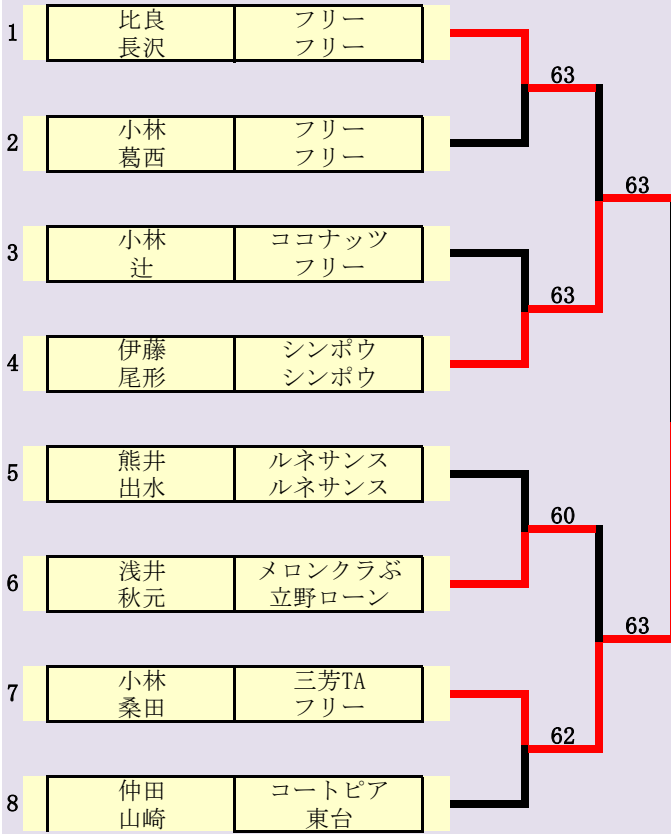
| | | |
|---|---|---|
| 1 | 比良<br>長沢 | フリー<br>フリー |
| 2 | 小林<br>葛西 | フリー<br>フリー |
| 3 | 小林<br>辻 | ココナッツ<br>フリー |
| 4 | 伊藤<br>尾形 | シンポウ<br>シンポウ |
| 5 | 熊井<br>出水 | ルネサンス<br>ルネサンス |
| 6 | 浅井<br>秋元 | メロンクラぶ<br>立野ローン |
| 7 | 小林<br>桑田 | 三芳TA<br>フリー |
| 8 | 仲田<br>山崎 | コートピア<br>東台 |

63
63
63
60
63
62